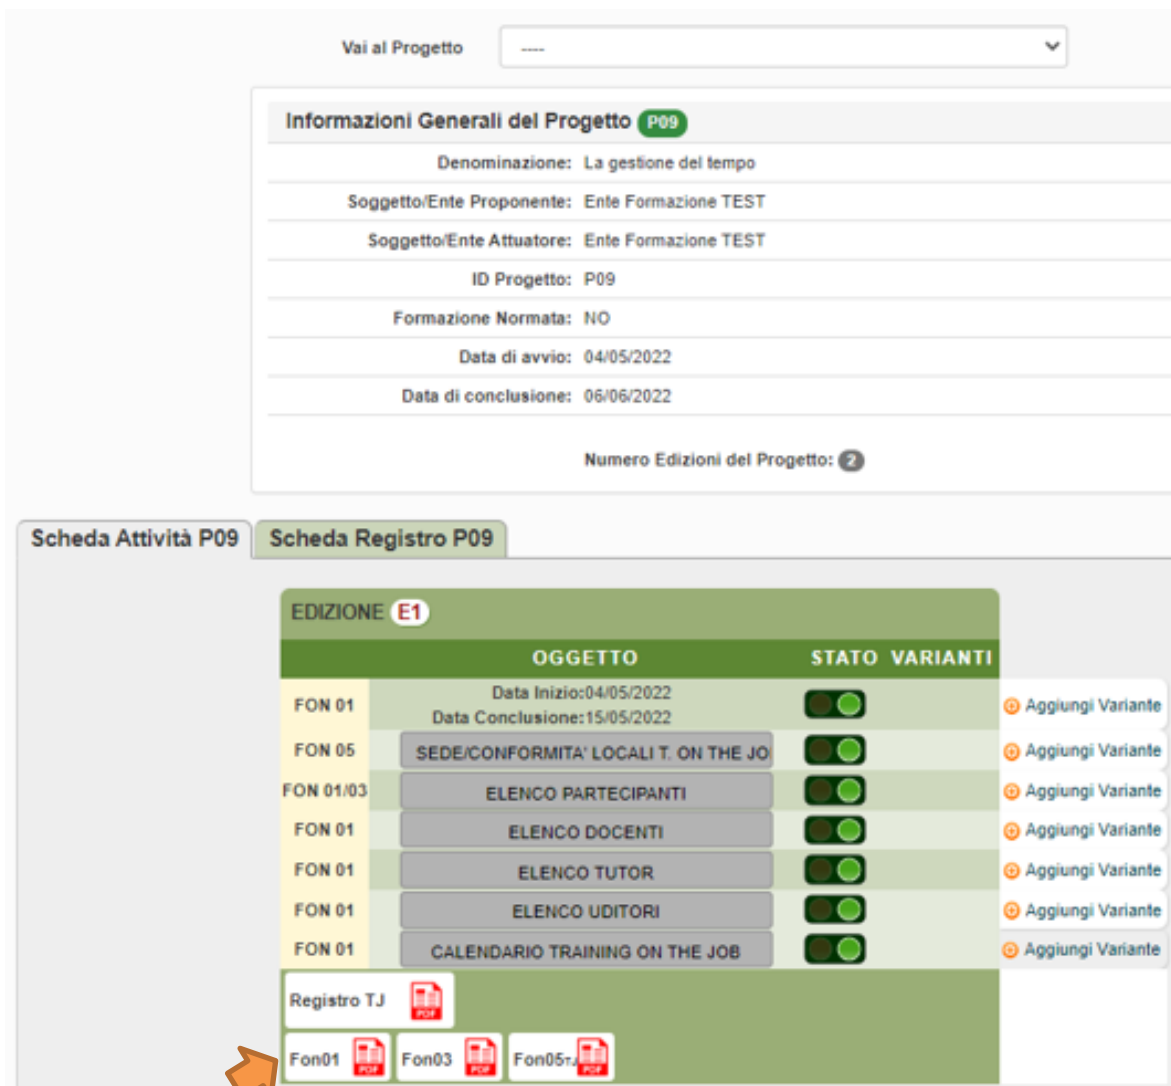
Vai al Progetto ----

Informazioni Generali del Progetto P09

Denominazione: La gestione del tempo

Soggetto/Ente Proponente: Ente Formazione TEST

Soggetto/Ente Attuatore: Ente Formazione TEST

ID Progetto: P09

Formazione Normata: NO

Data di avvio: 04/05/2022

Data di conclusione: 06/06/2022

Numero Edizioni del Progetto: 2

Scheda Attività P09 | Scheda Registro P09

EDIZIONE E1

| | OGGETTO | STATO | VARIANTI |
|---|---|---|---|
| FON 01 | Data Inizio:04/05/2022 Data Conclusione:15/05/2022 | | Aggiungi Variante |
| FON 05 | SEDE/CONFORMITA' LOCALI T. ON THE JO | | Aggiungi Variante |
| FON 01/03 | ELENCO PARTECIPANTI | | Aggiungi Variante |
| FON 01 | ELENCO DOCENTI | | Aggiungi Variante |
| FON 01 | ELENCO TUTOR | | Aggiungi Variante |
| FON 01 | ELENCO UDITORI | | Aggiungi Variante |
| FON 01 | CALENDARIO TRAINING ON THE JOB | | Aggiungi Variante |

Registro TJ PDF

Fon01 PDF Fon03 PDF Fon05TJ PDF